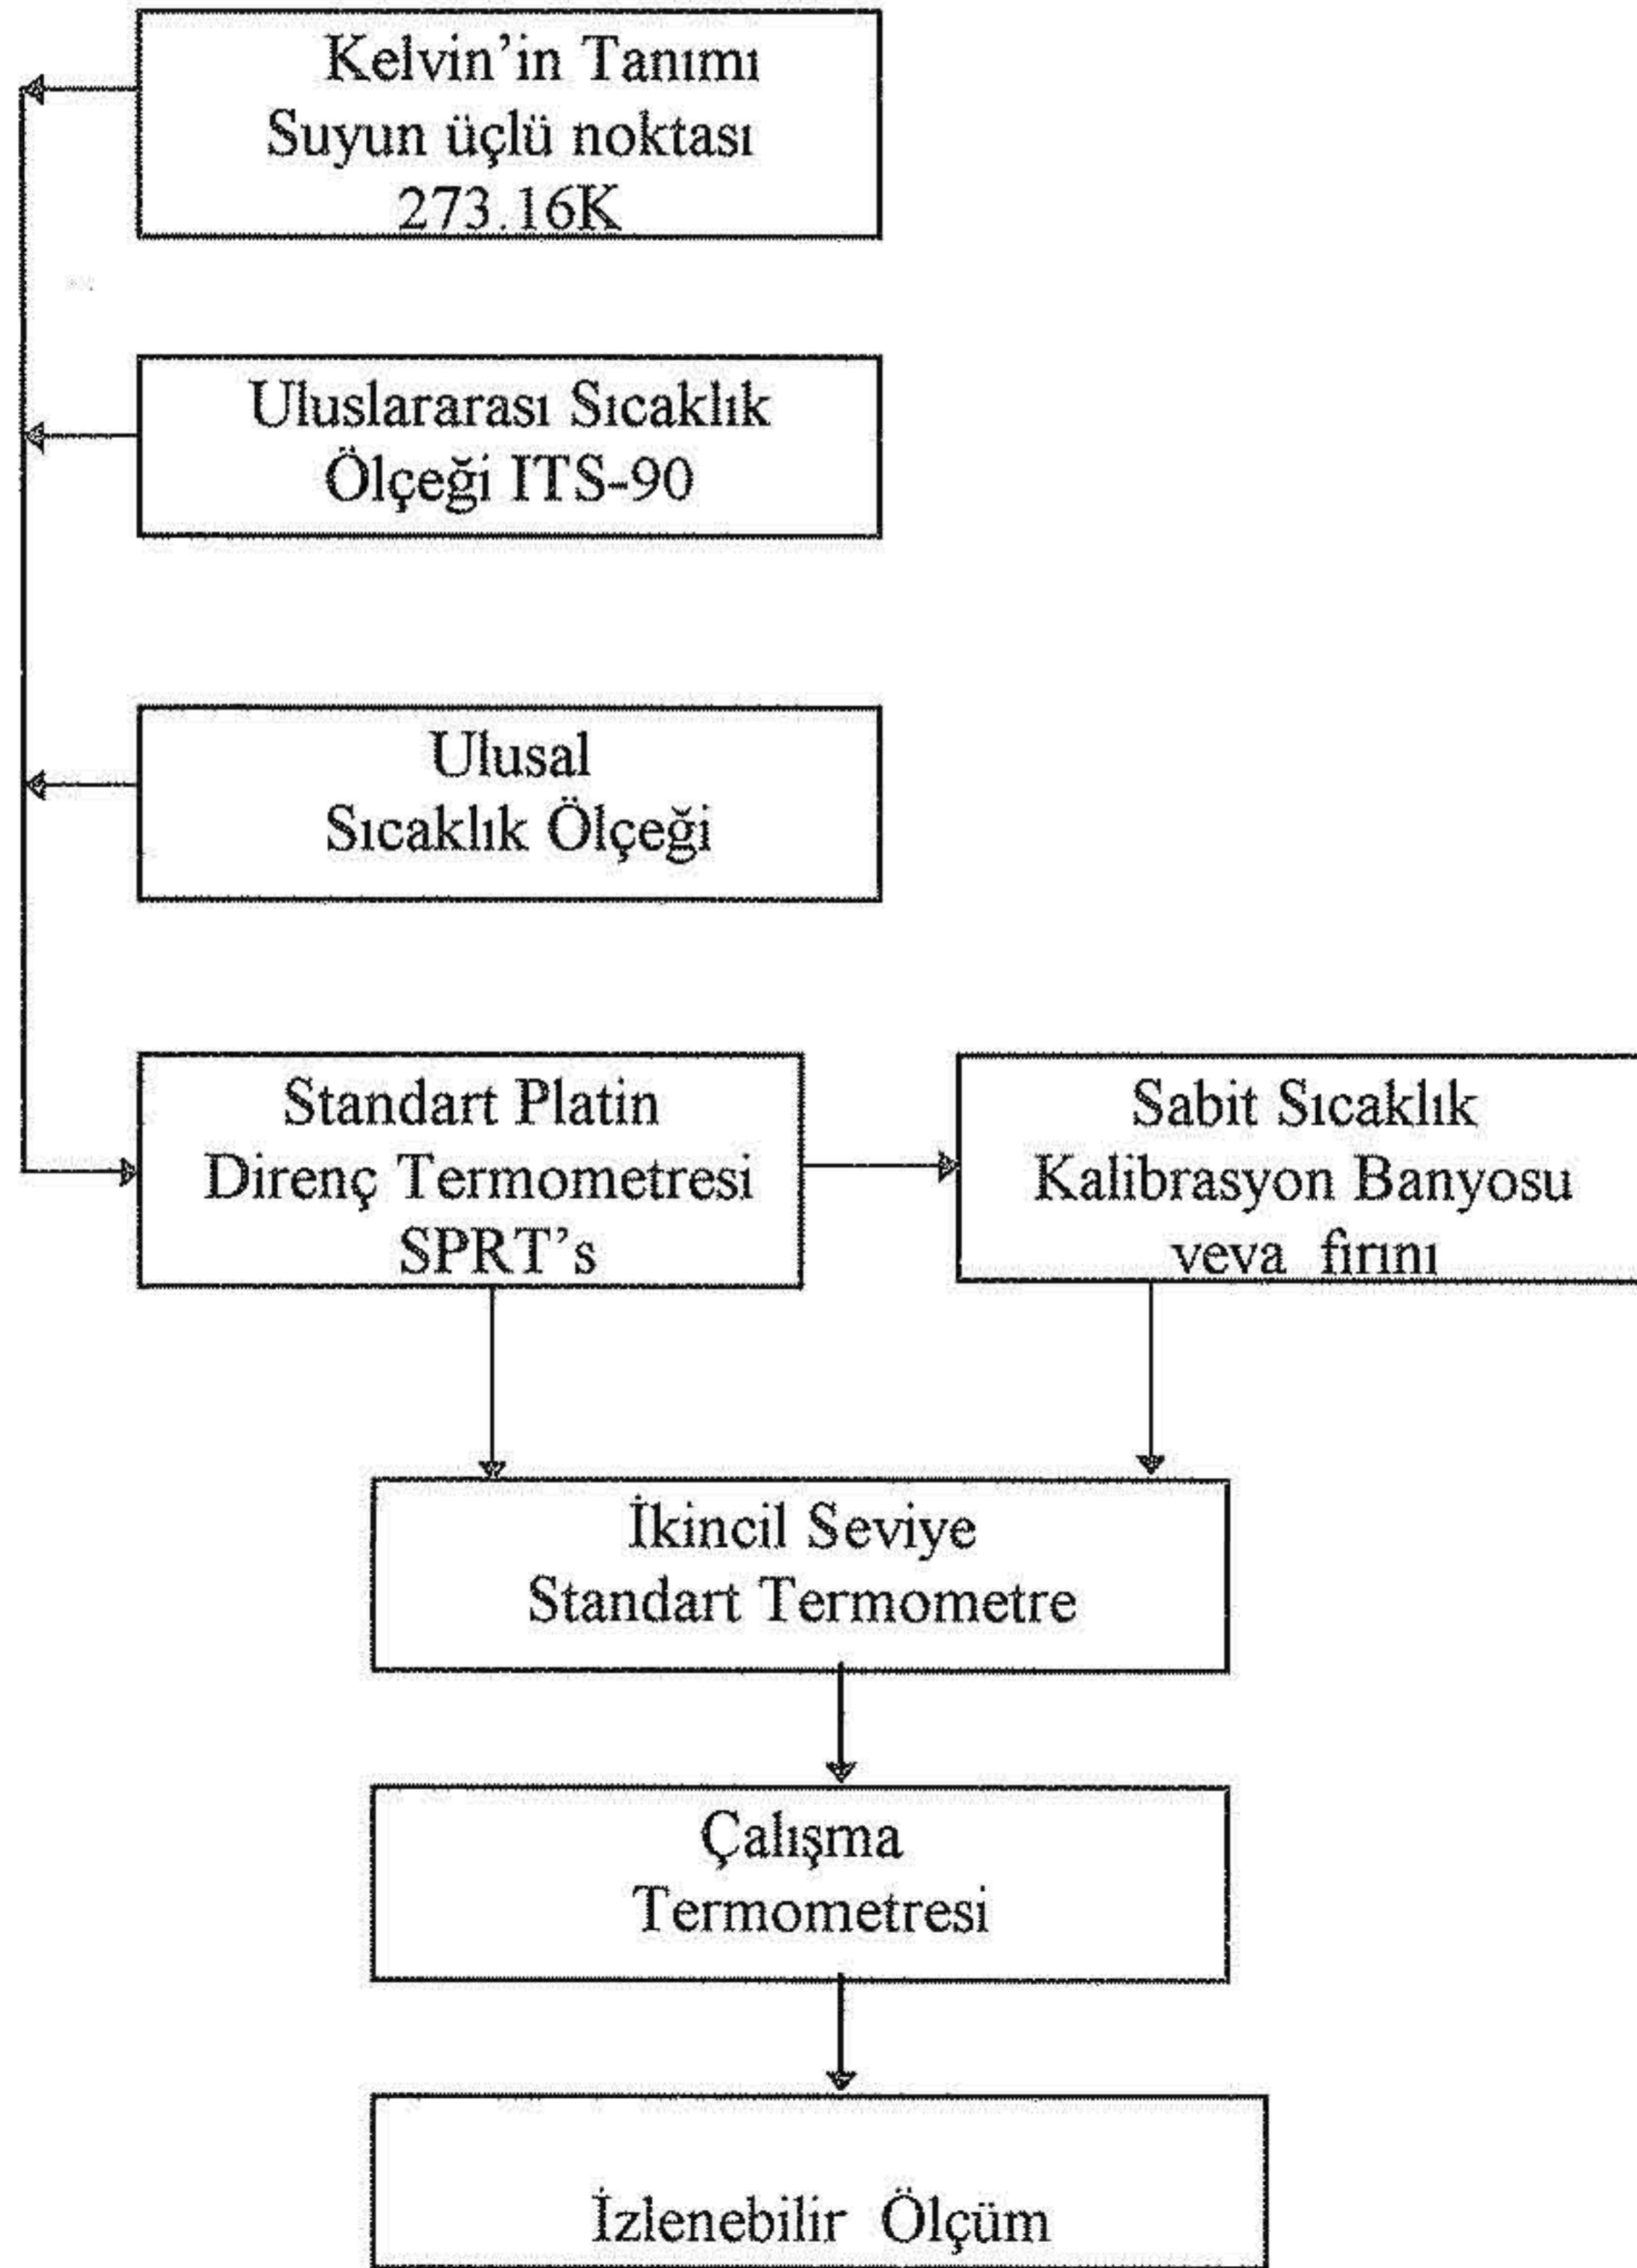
Kelvin'in Tanımı
Suyun üçlü noktası
273.16K

Uluslararası Sıcaklık
Ölçeği ITS-90

Ulusal
Sıcaklık Ölçeği

Standart Platin
Direnç Termometresi
SPRT's

Sabit Sıcaklık
Kalibrasyon Banyosu
veya fırını

İkincil Seviye
Standart Termometre

Çalışma
Termometresi

İzlenebilir Ölçüm